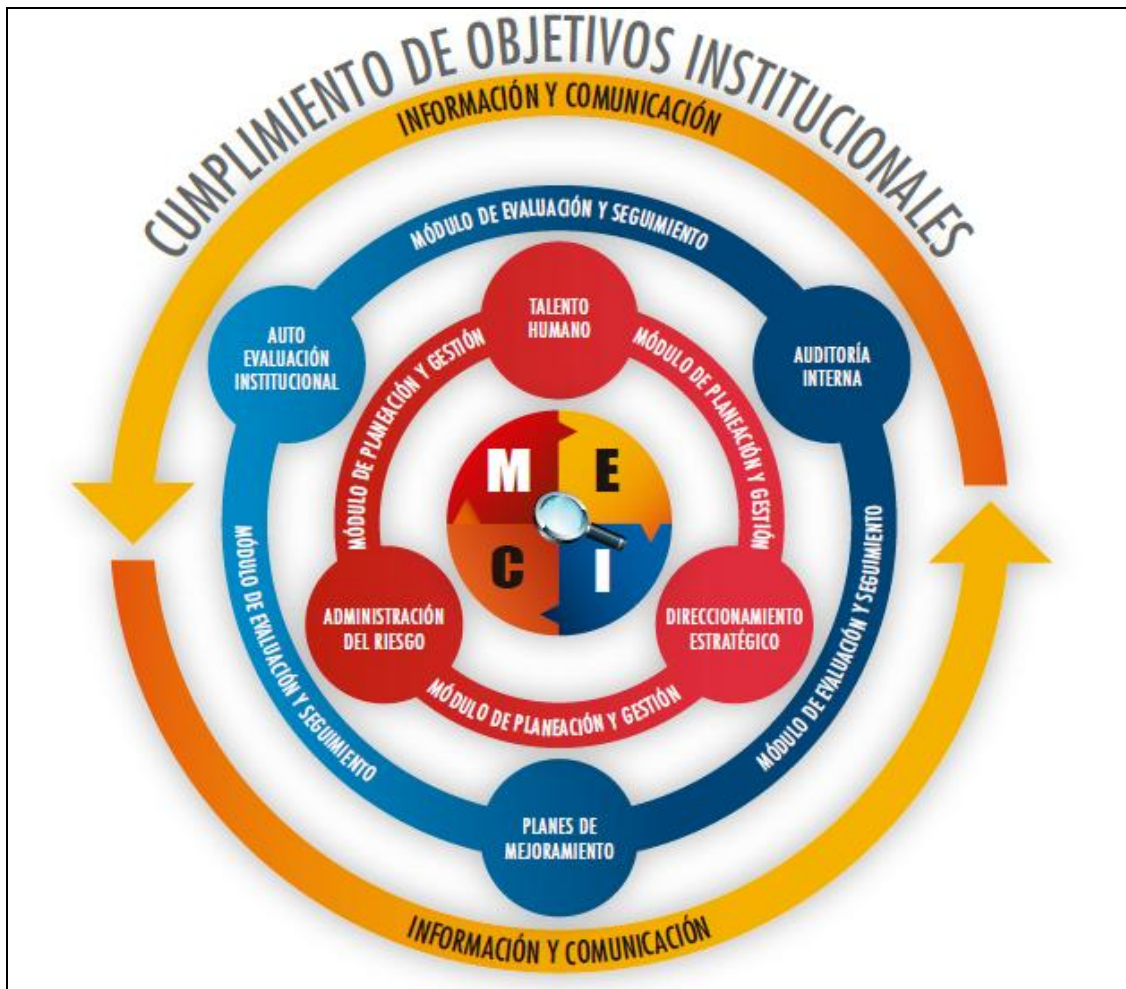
CUMPLIMIENTO DE OBJETIVOS INSTITUCIONALES

INFORMACIÓN Y COMUNICACIÓN

MÓDULO DE EVALUACIÓN Y SEGUIMIENTO

AUTO EVALUACIÓN INSTITUCIONAL

TALENTO HUMANO

AUDITORÍA INTERNA

MÓDULO DE PLANEACIÓN Y GESTIÓN

MÓDULO DE PLANEACIÓN Y GESTIÓN

M E C I

MÓDULO DE PLANEACIÓN Y GESTIÓN

MÓDULO DE PLANEACIÓN Y GESTIÓN

ADMINISTRACIÓN DEL RIESGO

DIRECCIONAMIENTO ESTRATÉGICO

MÓDULO DE PLANEACIÓN Y GESTIÓN

MÓDULO DE EVALUACIÓN Y SEGUIMIENTO

MÓDULO DE EVALUACIÓN Y SEGUIMIENTO

PLANES DE MEJORAMIENTO

INFORMACIÓN Y COMUNICACIÓN